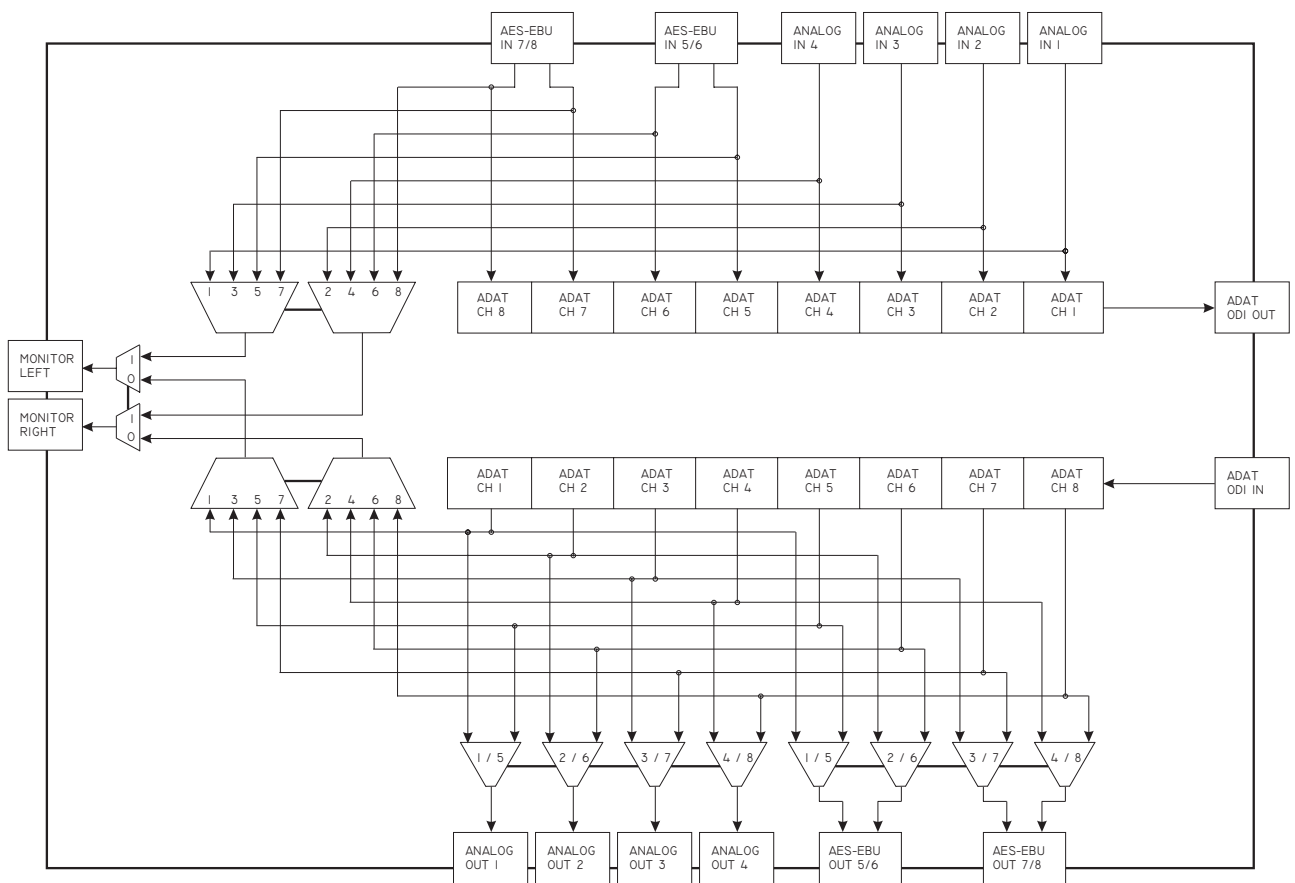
AES-EBU IN 7/8
AES-EBU IN 5/6
ANALOG IN 4
ANALOG IN 3
ANALOG IN 2
ANALOG IN 1

1 3 5 7
2 4 6 8

ADAT CH 8
ADAT CH 7
ADAT CH 6
ADAT CH 5
ADAT CH 4
ADAT CH 3
ADAT CH 2
ADAT CH 1

ADAT ODI OUT

MONITOR LEFT
MONITOR RIGHT

1
0
1
0

ADAT CH 1
ADAT CH 2
ADAT CH 3
ADAT CH 4
ADAT CH 5
ADAT CH 6
ADAT CH 7
ADAT CH 8

ADAT ODI IN

1 3 5 7
2 4 6 8

1 / 5
2 / 6
3 / 7
4 / 8
1 / 5
2 / 6
3 / 7
4 / 8

ANALOG OUT 1
ANALOG OUT 2
ANALOG OUT 3
ANALOG OUT 4
AES-EBU OUT 5/6
AES-EBU OUT 7/8